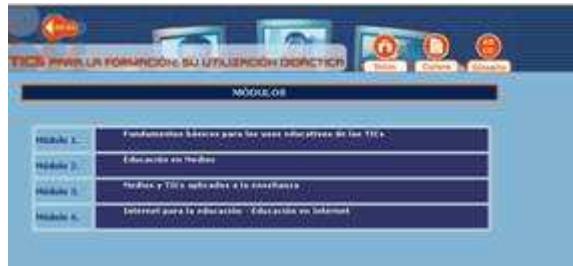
Atrás

TICS PARA LA FORMACIÓN: SU UTILIZACIÓN DIDÁCTICA

Inicio Cultura Glosario

MÓDULOS

| Módulo 1. | Fundamentos básicos para los usos educativos de las TICs |
|---|---|
| Módulo 2. | Educación en Medios |
| Módulo 3. | Medios y TICs aplicados a la enseñanza |
| Módulo 4. | Internet para la educación - Educación en Internet |